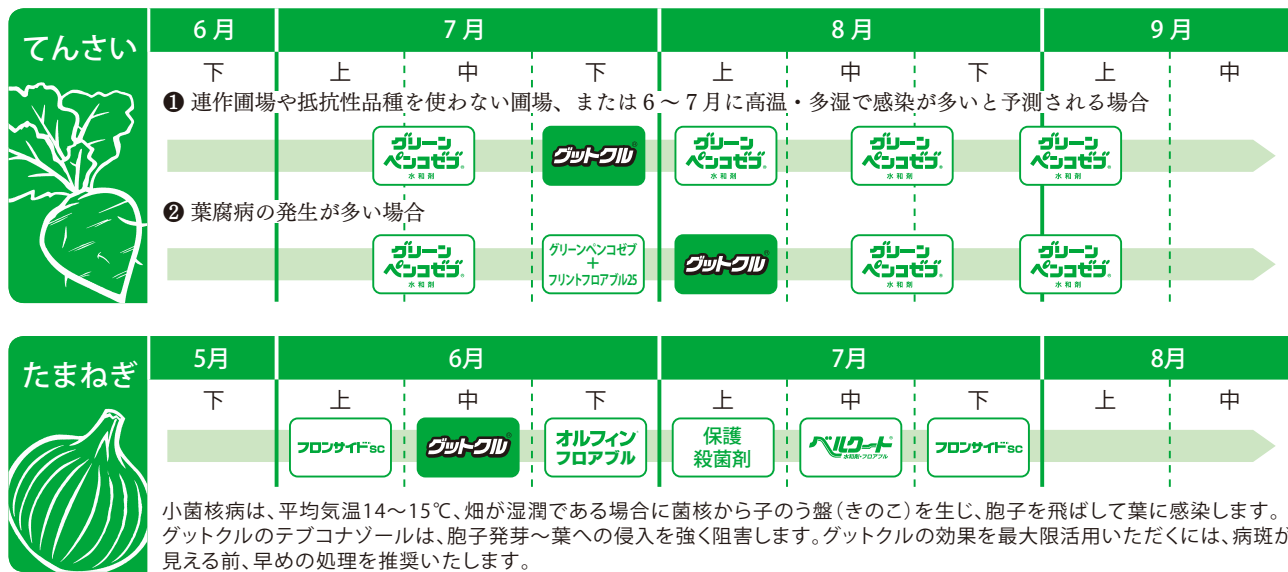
てんさい

| 6月 | 7月 | | | 8月 | | | 9月 | |
|---|---|---|---|---|---|---|---|---|
| 下 | 上 | 中 | 下 | 上 | 中 | 下 | 上 | 中 |

❶ 連作圃場や抵抗性品種を使わない圃場、または6～7月に高温・多湿で感染が多いと予測される場合

グリーンペンコゼブ水和剤　グットクル　グリーンペンコゼブ水和剤　グリーンペンコゼブ水和剤　グリーンペンコゼブ水和剤

❷ 葉腐病の発生が多い場合

グリーンペンコゼブ水和剤　グリーンペンコゼブ + フリントフロアブル25　グットクル　グリーンペンコゼブ水和剤　グリーンペンコゼブ水和剤

たまねぎ

| 5月 | 6月 | | | 7月 | | | 8月 | |
|---|---|---|---|---|---|---|---|---|
| 下 | 上 | 中 | 下 | 上 | 中 | 下 | 上 | 中 |

フロンサイドSC　グットクル　オルフィンフロアブル　保護殺菌剤　ベルクートフロアブル　フロンサイドSC

小菌核病は、平均気温14～15℃、畑が湿潤である場合に菌核から子のう盤(きのこ)を生じ、胞子を飛ばして葉に感染します。グットクルのテブコナゾールは、胞子発芽～葉への侵入を強く阻害します。グットクルの効果を最大限活用いただくには、病斑が見える前、早めの処理を推奨いたします。